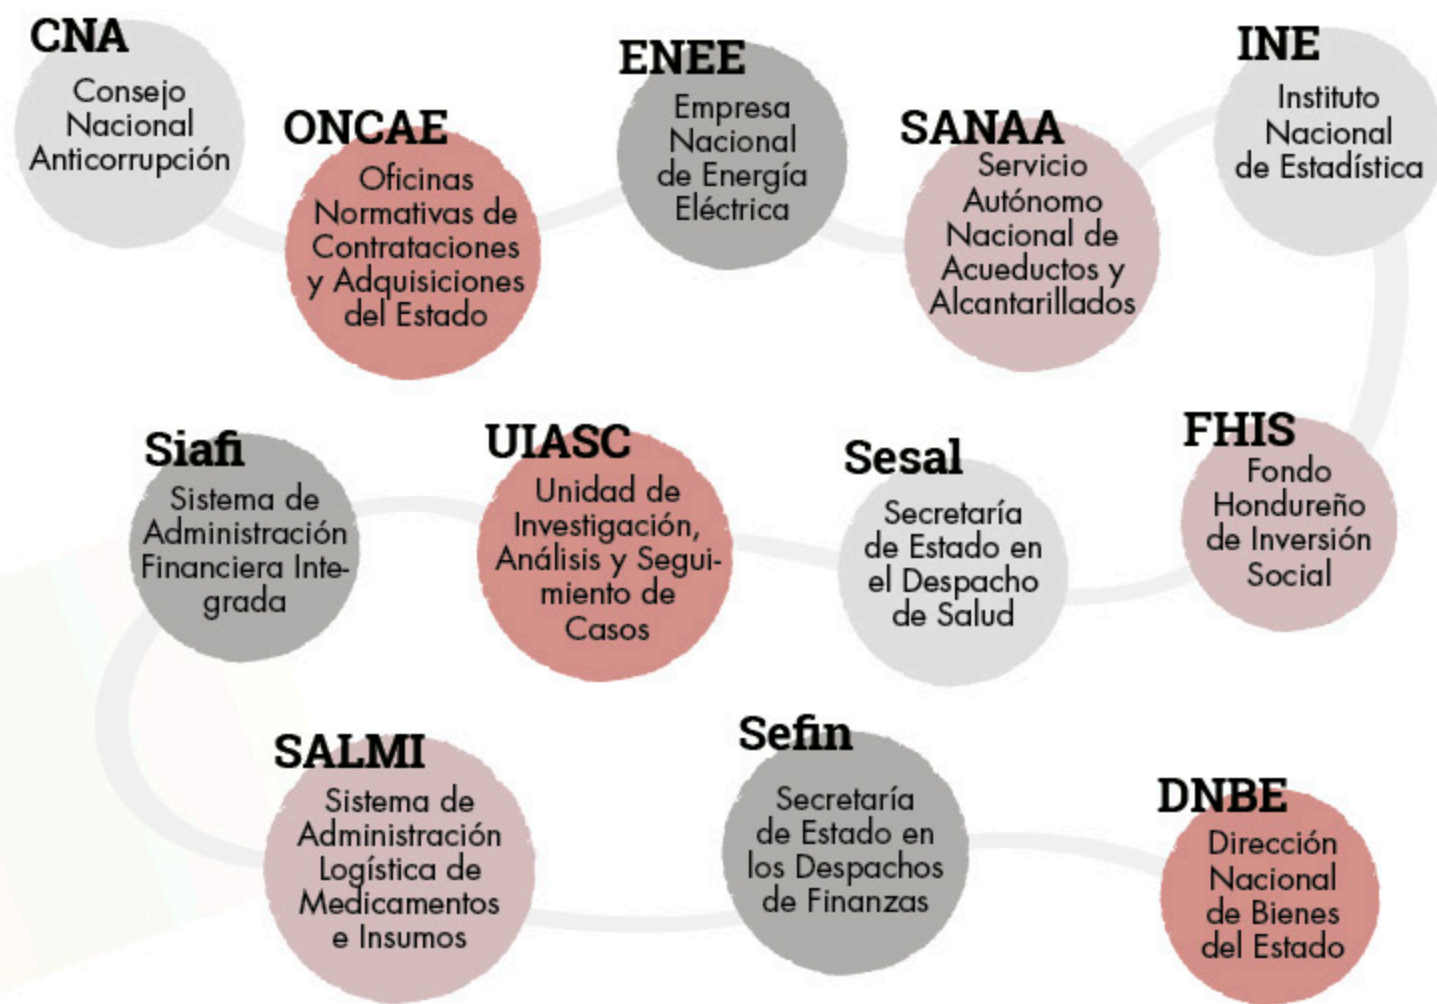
CNA
Consejo Nacional Anticorrupción

ONCAE
Oficinas Normativas de Contrataciones y Adquisiciones del Estado

ENEE
Empresa Nacional de Energía Eléctrica

SANAA
Servicio Autónomo Nacional de Acueductos y Alcantarillados

INE
Instituto Nacional de Estadística

FHIS
Fondo Hondureño de Inversión Social

Sesal
Secretaría de Estado en el Despacho de Salud

UIASC
Unidad de Investigación, Análisis y Seguimiento de Casos

Siafi
Sistema de Administración Financiera Integrada

SALMI
Sistema de Administración Logística de Medicamentos e Insumos

Sefin
Secretaría de Estado en los Despachos de Finanzas

DNBE
Dirección Nacional de Bienes del Estado